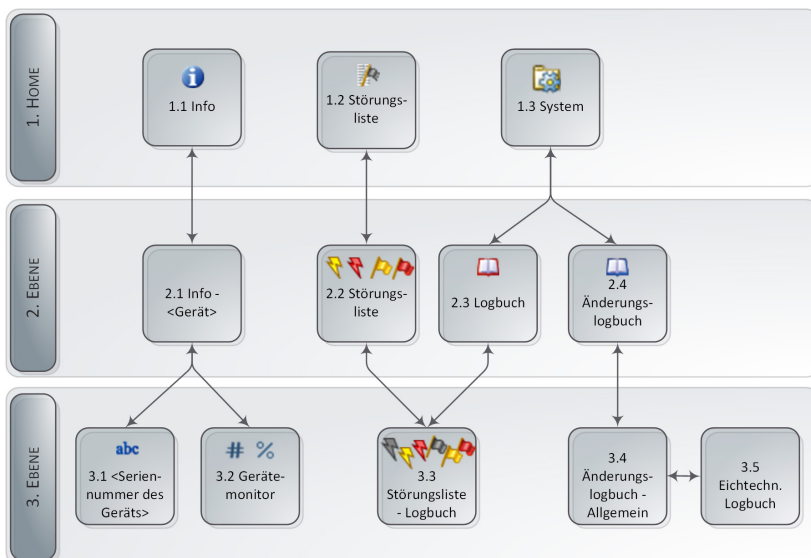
1. HOME

1.1 Info

1.2 Störungsliste

1.3 System

2. EBENE

2.1 Info - <Gerät>

2.2 Störungsliste

2.3 Logbuch

2.4 Änderungslogbuch

3. EBENE

abc

3.1 <Seriennummer des Geräts>

# %

3.2 Gerätemonitor

3.3 Störungsliste - Logbuch

3.4 Änderungslogbuch - Allgemein

3.5 Eichtechn. Logbuch